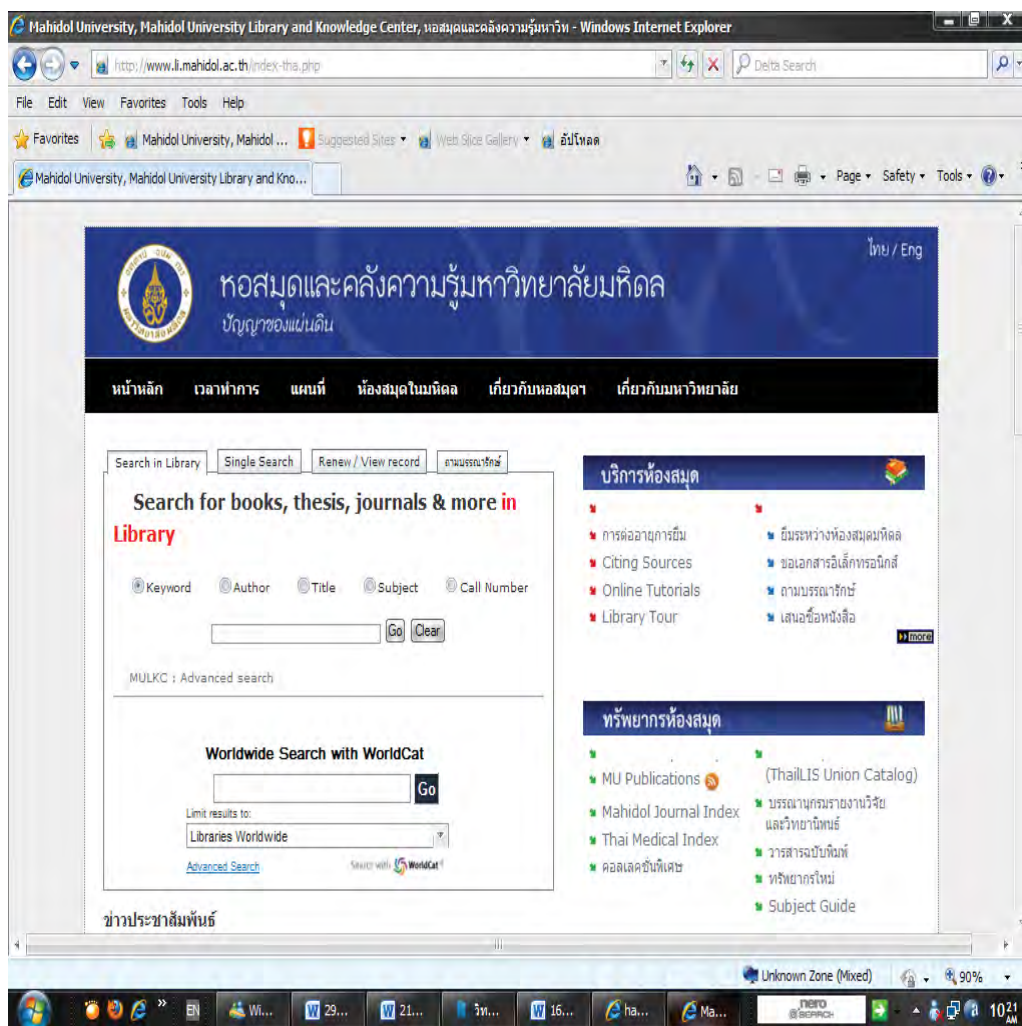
Mahidol University, Mahidol University Library and Knowledge Center, หอสมุดและคลังความรู้มหาวิทยาลัยมหิดล - Windows Internet Explorer

http://www.li.mahidol.ac.th/index-tha.php

Delta Search

File Edit View Favorites Tools Help

Favorites | Mahidol University, Mahidol ... Suggested Sites Web Slice Gallery อัปโหลด

Mahidol University, Mahidol University Library and Kno...

Page Safety Tools

ไทย / Eng

หอสมุดและคลังความรู้มหาวิทยาลัยมหิดล

ปัญญาของแผ่นดิน

หน้าหลัก เวลาทำการ แผนที่ ห้องสมุดในมหิดล เกี่ยวกับหอสมุดฯ เกี่ยวกับมหาวิทยาลัย

Search in Library | Single Search | Renew / View record | ถามบรรณารักษ์

Search for books, thesis, journals & more in Library

Keyword Author Title Subject Call Number

Go Clear

MULKC : Advanced search

Worldwide Search with WorldCat

Go

Limit results to:

Libraries Worldwide

Advanced Search

Search with WorldCat

ข่าวประชาสัมพันธ์

บริการห้องสมุด

การต่ออายุการยืม
Citing Sources
Online Tutorials
Library Tour

ยืมระหว่างห้องสมุดมหิดล
ขอเอกสารอิเล็กทรอนิกส์
ถามบรรณารักษ์
เสนอซื้อหนังสือ

more

ทรัพยากรห้องสมุด

MU Publications
Mahidol Journal Index
Thai Medical Index
คอลเลคชันพิเศษ

(ThaiLIS Union Catalog)
บรรณานุกรมรายงานวิจัยและวิทยานิพนธ์
วารสารฉบับพิมพ์
ทรัพยากรใหม่
Subject Guide

Unknown Zone (Mixed) 90%

EN Wi... 29... 21... วิท... 16... ha... Ma... nero SEARCH 10:21 AM